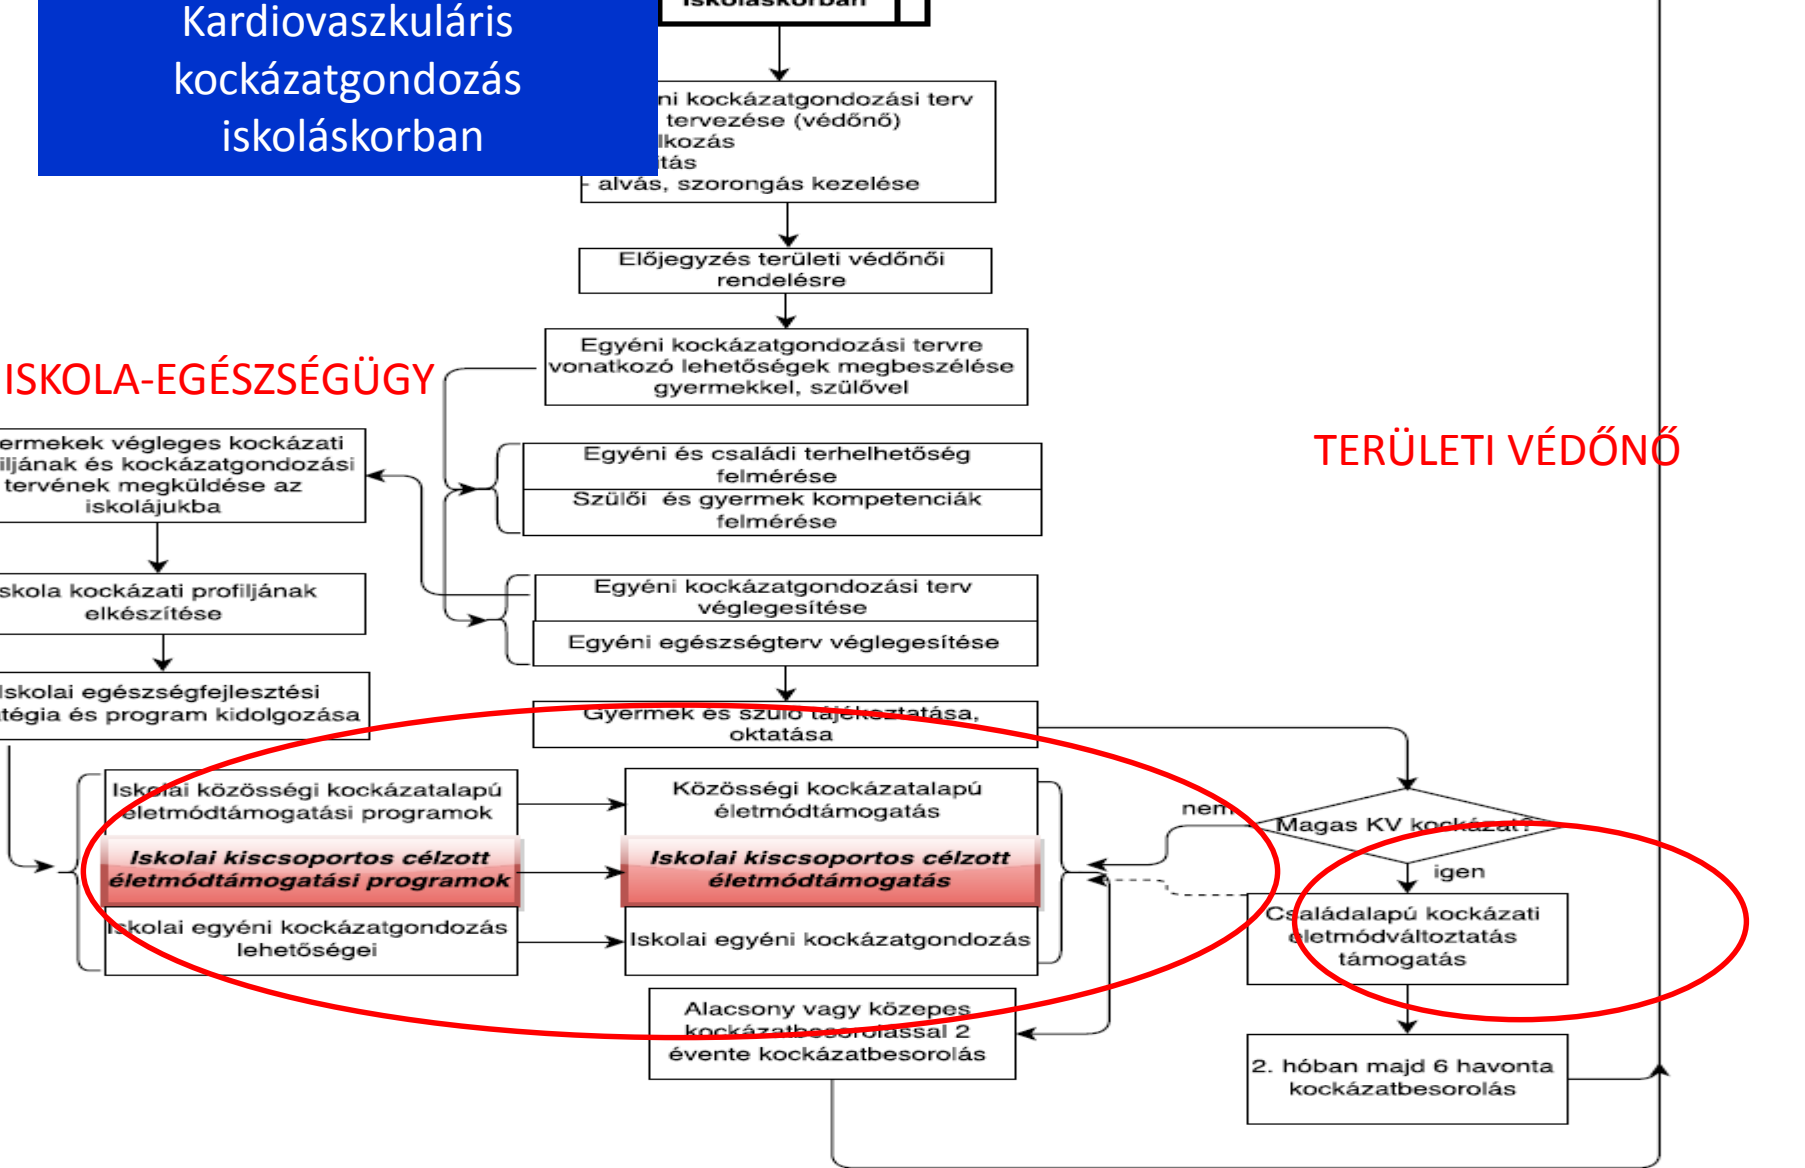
Kardiovaszkuláris kockázatgondozás iskoláskorban

iskoláskorban

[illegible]ni kockázatgondozási terv
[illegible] tervezése (védőnő)
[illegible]lkozás
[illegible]tás
- alvás, szorongás kezelése

Előjegyzés területi védőnői rendelésre

Egyéni kockázatgondozási tervre vonatkozó lehetőségek megbeszélése gyermekkel, szülővel

ISKOLA-EGÉSZSÉGÜGY

TERÜLETI VÉDŐNŐ

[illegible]ermekek végleges kockázati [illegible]iljának és kockázatgondozási tervének megküldése az iskolájukba

Egyéni és családi terhelhetőség felmérése

Szülői és gyermek kompetenciák felmérése

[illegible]skola kockázati profiljának elkészítése

Egyéni kockázatgondozási terv véglegesítése

Egyéni egészségterv véglegesítése

Iskolai egészségfejlesztési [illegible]tégia és program kidolgozása

Gyermek és szülő tájékoztatása, oktatása

Iskolai közösségi kockázatalapú életmódtámogatási programok

Közösségi kockázatalapú életmódtámogatás

nem

Magas KV kockázat?

Iskolai kiscsoportos célzott életmódtámogatási programok

Iskolai kiscsoportos célzott életmódtámogatás

igen

Iskolai egyéni kockázatgondozás lehetőségei

Iskolai egyéni kockázatgondozás

Családalapú kockázati életmódváltoztatás támogatás

Alacsony vagy közepes kockázatbesorolással 2 évente kockázatbesorolás

2. hóban majd 6 havonta kockázatbesorolás